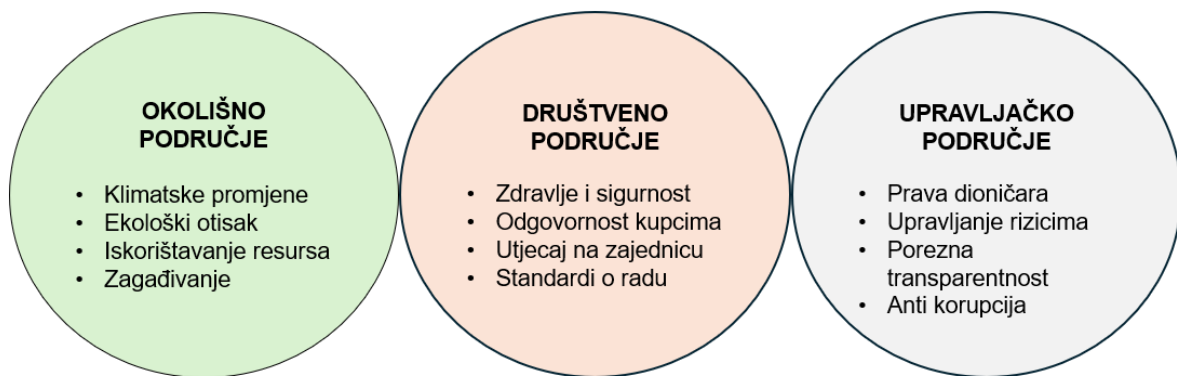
OKOLIŠNO PODRUČJE

- Klimatske promjene
- Ekološki otisak
- Iskorištavanje resursa
- Zagađivanje

DRUŠTVENO PODRUČJE

- Zdravlje i sigurnost
- Odgovornost kupcima
- Utjecaj na zajednicu
- Standardi o radu

UPRAVLJAČKO PODRUČJE

- Prava dioničara
- Upravljanje rizicima
- Porezna transparentnost
- Anti korupcija